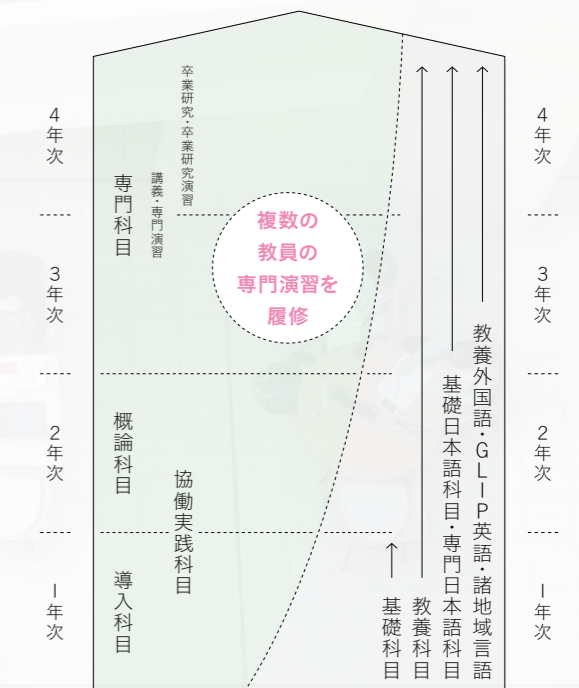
4年次

3年次

2年次

1年次

卒業研究・卒業研究演習

専門科目

講義・専門演習

複数の教員の専門演習を履修

概論科目

協働実践科目

導入科目

教養外国語・GLP英語・諸地域言語

基礎日本語科目・専門日本語科目

教養科目

基礎科目

4年次

3年次

2年次

1年次